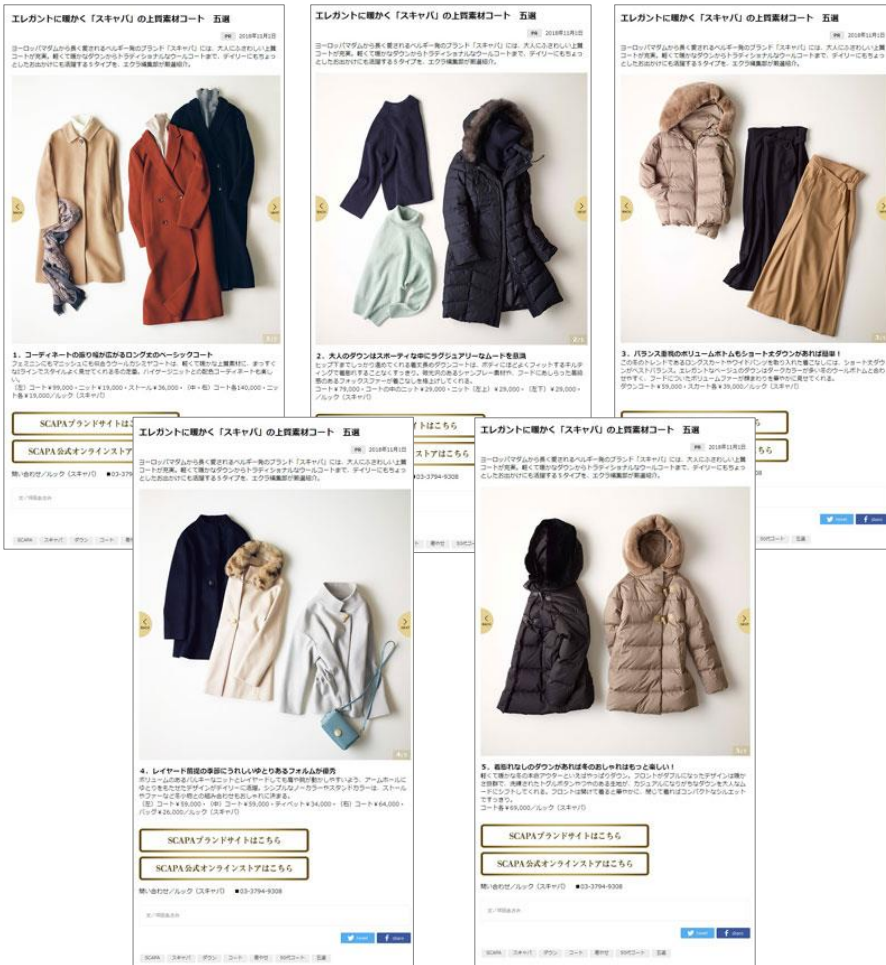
エレガントに暖かく「スキャパ」の上質素材コート　五選

PR　2018年11月1日

ヨーロッパマダムから長く愛されるベルギー発のブランド「スキャパ」には、大人にふさわしい上質コートが充実。軽くて暖かなダウンからトラディショナルなウールコートまで、デイリーにもちょっとしたおでかけにも活躍する５タイプを、エクラ編集部が厳選紹介。

1/5

1．コーディネートの振り幅が広がるロングのベーシックコート

フェミニンにもマニッシュにも似合うウールカシミヤコート。軽くて暖かな上質素材に、まっすぐなIラインでスタイルよく見せてくれるのも定番。ハイゲージニットとの配色コーディネートも楽しい。

（左）コート￥99,000・ニット￥19,000・ストール￥36,000・（中・右）コート各￥140,000・ニット各￥19,000／ルック（スキャパ）

SCAPAブランドサイトはこちら

SCAPA公式オンラインストアはこちら

問い合わせ／ルック（スキャパ）　☎03-3794-9308

SCAPA　スキャパ　ダウン　コート

エレガントに暖かく「スキャパ」の上質素材コート　五選

PR　2018年11月1日

ヨーロッパマダムから長く愛されるベルギー発のブランド「スキャパ」には、大人にふさわしい上質コートが充実。軽くて暖かなダウンからトラディショナルなウールコートまで、デイリーにもちょっとしたおでかけにも活躍する５タイプを、エクラ編集部が厳選紹介。

2/5

2．大人のダウンはスポーティな中にラグジュアリーなムードを意識

ヒップまでしっかり覆ってくれる着丈長めのダウンコートは、ボディにほどよくフィットするキルティングで着膨れすることなくすっきり。襟元用のあるシンプルニット……フードにあしらった華麗なフォックスファーが着こなしを格上げしてくれる。

コート￥79,000・コートの中のニット￥29,000・ニット（左上）￥29,000・（左下）￥29,000／ルック（スキャパ）

ストアはこちら

☎03-3794-9308

着やせ　30代コート

エレガントに暖かく「スキャパ」の上質素材コート　五選

PR　2018年11月1日

ヨーロッパマダムから長く愛されるベルギー発のブランド「スキャパ」には、大人にふさわしい上質コートが充実。軽くて暖かなダウンからトラディショナルなウールコートまで、デイリーにもちょっとしたおでかけにも活躍する５タイプを、エクラ編集部が厳選紹介。

3/5

3．バランス重視のボリュームボトムもショート丈ダウンがあれば簡単！

この冬のトレンドであるロングスカートやワイドパンツを取り入れた着こなしには、ショート丈ダウンがベストバランス。エレガントなベージュのダウンはダークカラーが多い冬のウールボトムと合わせやすく、フードにあしらったボリュームファーが華やかに見せてくれる。

ダウンコート￥59,000・スカート各￥39,000／ルック（スキャパ）

Tweet　share

30代コート　五選

エレガントに暖かく「スキャパ」の上質素材コート　五選

PR　2018年11月1日

ヨーロッパマダムから長く愛されるベルギー発のブランド「スキャパ」には、大人にふさわしい上質コートが充実。軽くて暖かなダウンからトラディショナルなウールコートまで、デイリーにもちょっとしたおでかけにも活躍する５タイプを、エクラ編集部が厳選紹介。

4/5

4．レイヤード需要の季節にうれしいゆとりあるフォルムが優秀

ボリュームのあるパルキーなニットとレイヤードしても着やすい動きやすいよう、アームホールにゆとりをもたせたデザインがデイリーに活躍。シンプルなノーカラーやスタンドカラーは、ストールやファーなど冬小物との組み合わせも楽しい。

（左）コート￥59,000・（中）コート￥99,000・ティペット￥34,000・（右）コート￥64,000・バッグ￥26,000／ルック（スキャパ）

SCAPAブランドサイトはこちら

SCAPA公式オンラインストアはこちら

問い合わせ／ルック（スキャパ）　☎03-3794-9308

Tweet　share

SCAPA　スキャパ　ダウン　コート　着やせ　30代コート　五選

エレガントに暖かく「スキャパ」の上質素材コート　五選

PR　2018年11月1日

ヨーロッパマダムから長く愛されるベルギー発のブランド「スキャパ」には、大人にふさわしい上質コートが充実。軽くて暖かなダウンからトラディショナルなウールコートまで、デイリーにもちょっとしたおでかけにも活躍する５タイプを、エクラ編集部が厳選紹介。

5/5

5．着膨れなしのダウンがあれば冬のおしゃれはもっと楽しい！

軽くて暖かな冬の本命アウターといえばやっぱりダウン。フロントがダブルになったデザインは腰が…… カジュアルになりがちなダウンを大人なムードにシフトしてくれる。フロントは開けて着ると華やかに、閉じて着ればコンパクトなシルエットですっきり。

コート各￥69,000／ルック（スキャパ）

SCAPAブランドサイトはこちら

SCAPA公式オンラインストアはこちら

問い合わせ／ルック（スキャパ）　☎03-3794-9308

Tweet　share

SCAPA　スキャパ　ダウン　コート　着やせ　30代コート　五選